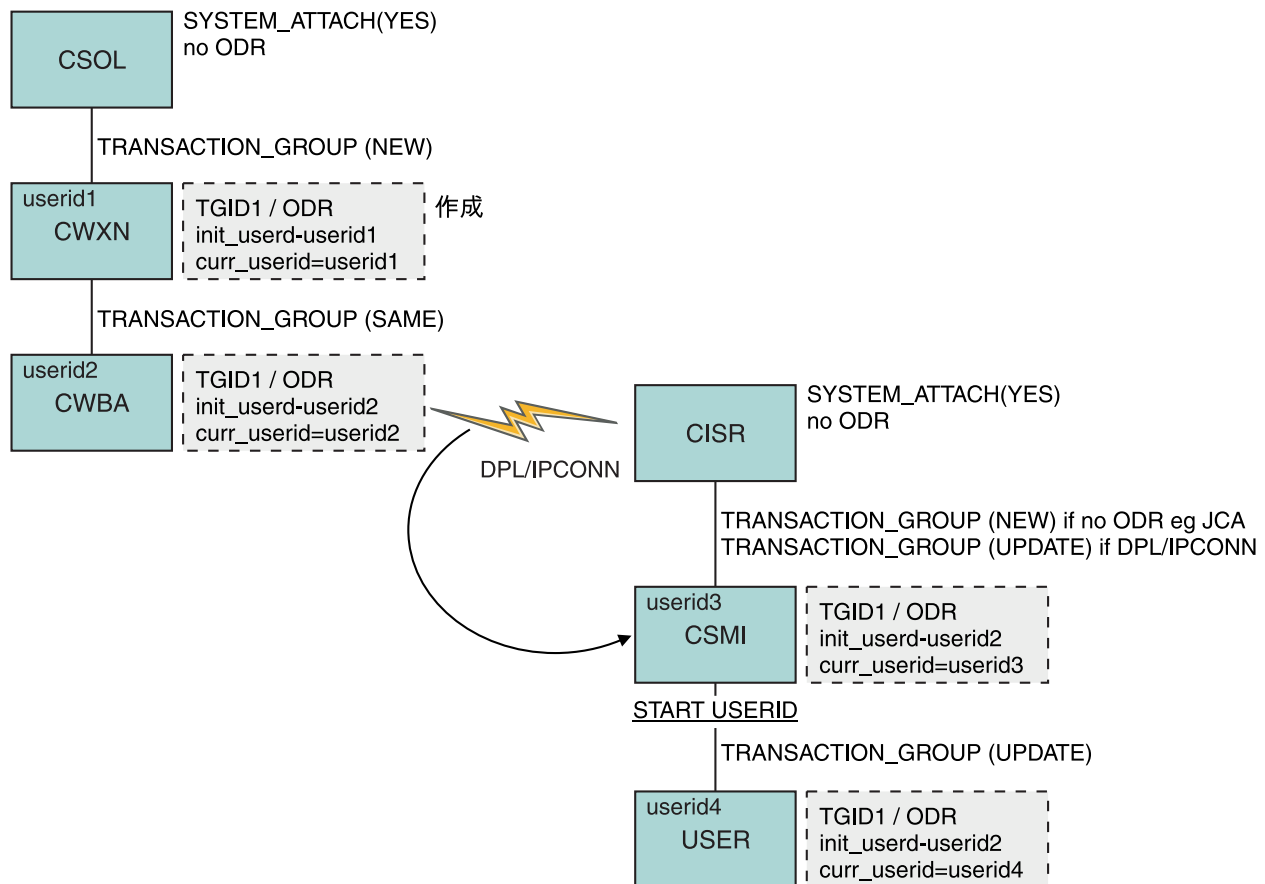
CSOL

SYSTEM_ATTACH(YES)
no ODR

TRANSACTION_GROUP (NEW)

userid1
CWXN

TGID1 / ODR
init_userd-userid1
curr_userid=userid1

作成

TRANSACTION_GROUP (SAME)

userid2
CWBA

TGID1 / ODR
init_userd-userid2
curr_userid=userid2

DPL/IPCONN

CISR

SYSTEM_ATTACH(YES)
no ODR

TRANSACTION_GROUP (NEW) if no ODR eg JCA
TRANSACTION_GROUP (UPDATE) if DPL/IPCONN

userid3
CSMI

TGID1 / ODR
init_userd-userid2
curr_userid=userid3

START USERID

TRANSACTION_GROUP (UPDATE)

userid4
USER

TGID1 / ODR
init_userd-userid2
curr_userid=userid4